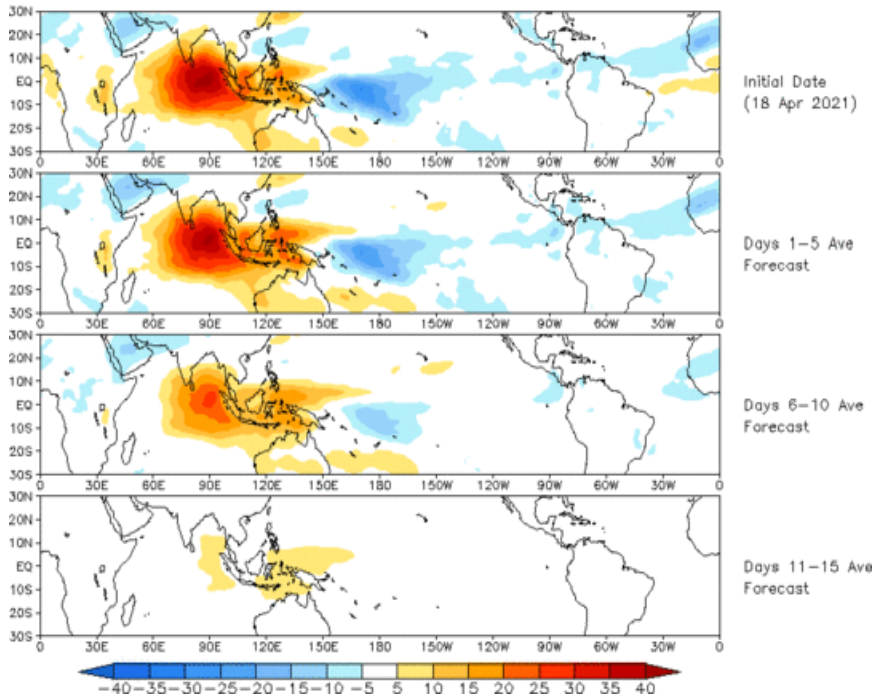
30N
20N
10N
EQ
10S
20S
30S
0 30E 60E 90E 120E 150E 180 150W 120W 90W 60W 30W 0

Initial Date
(18 Apr 2021)

30N
20N
10N
EQ
10S
20S
30S
0 30E 60E 90E 120E 150E 180 150W 120W 90W 60W 30W 0

Days 1–5 Ave
Forecast

30N
20N
10N
EQ
10S
20S
30S
0 30E 60E 90E 120E 150E 180 150W 120W 90W 60W 30W 0

Days 6–10 Ave
Forecast

30N
20N
10N
EQ
10S
20S
30S
0 30E 60E 90E 120E 150E 180 150W 120W 90W 60W 30W 0

Days 11–15 Ave
Forecast

−40 −35 −30 −25 −20 −15 −10 −5 5 10 15 20 25 30 35 40